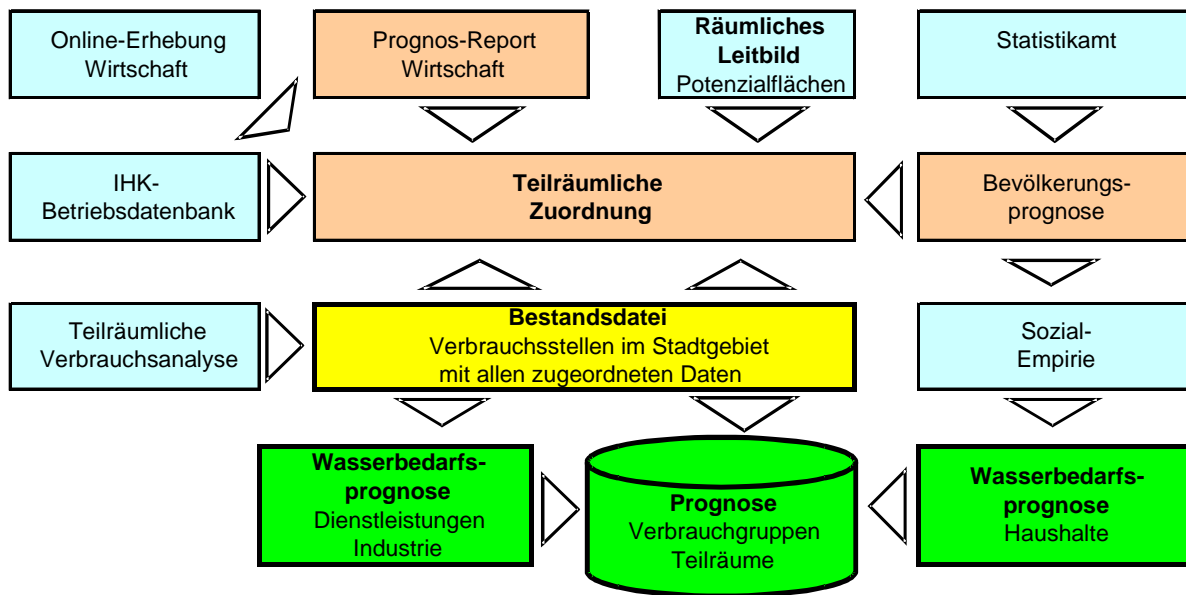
Online-Erhebung Wirtschaft

Prognos-Report Wirtschaft

**Räumliches Leitbild** Potenzialflächen

Statistikamt

IHK-Betriebsdatenbank

**Teilräumliche Zuordnung**

Bevölkerungsprognose

Teilräumliche Verbrauchsanalyse

**Bestandsdatei** Verbrauchsstellen im Stadtgebiet mit allen zugeordneten Daten

Sozial-Empirie

**Wasserbedarfsprognose** Dienstleistungen Industrie

**Prognose** Verbrauchgruppen Teilräume

**Wasserbedarfsprognose** Haushalte